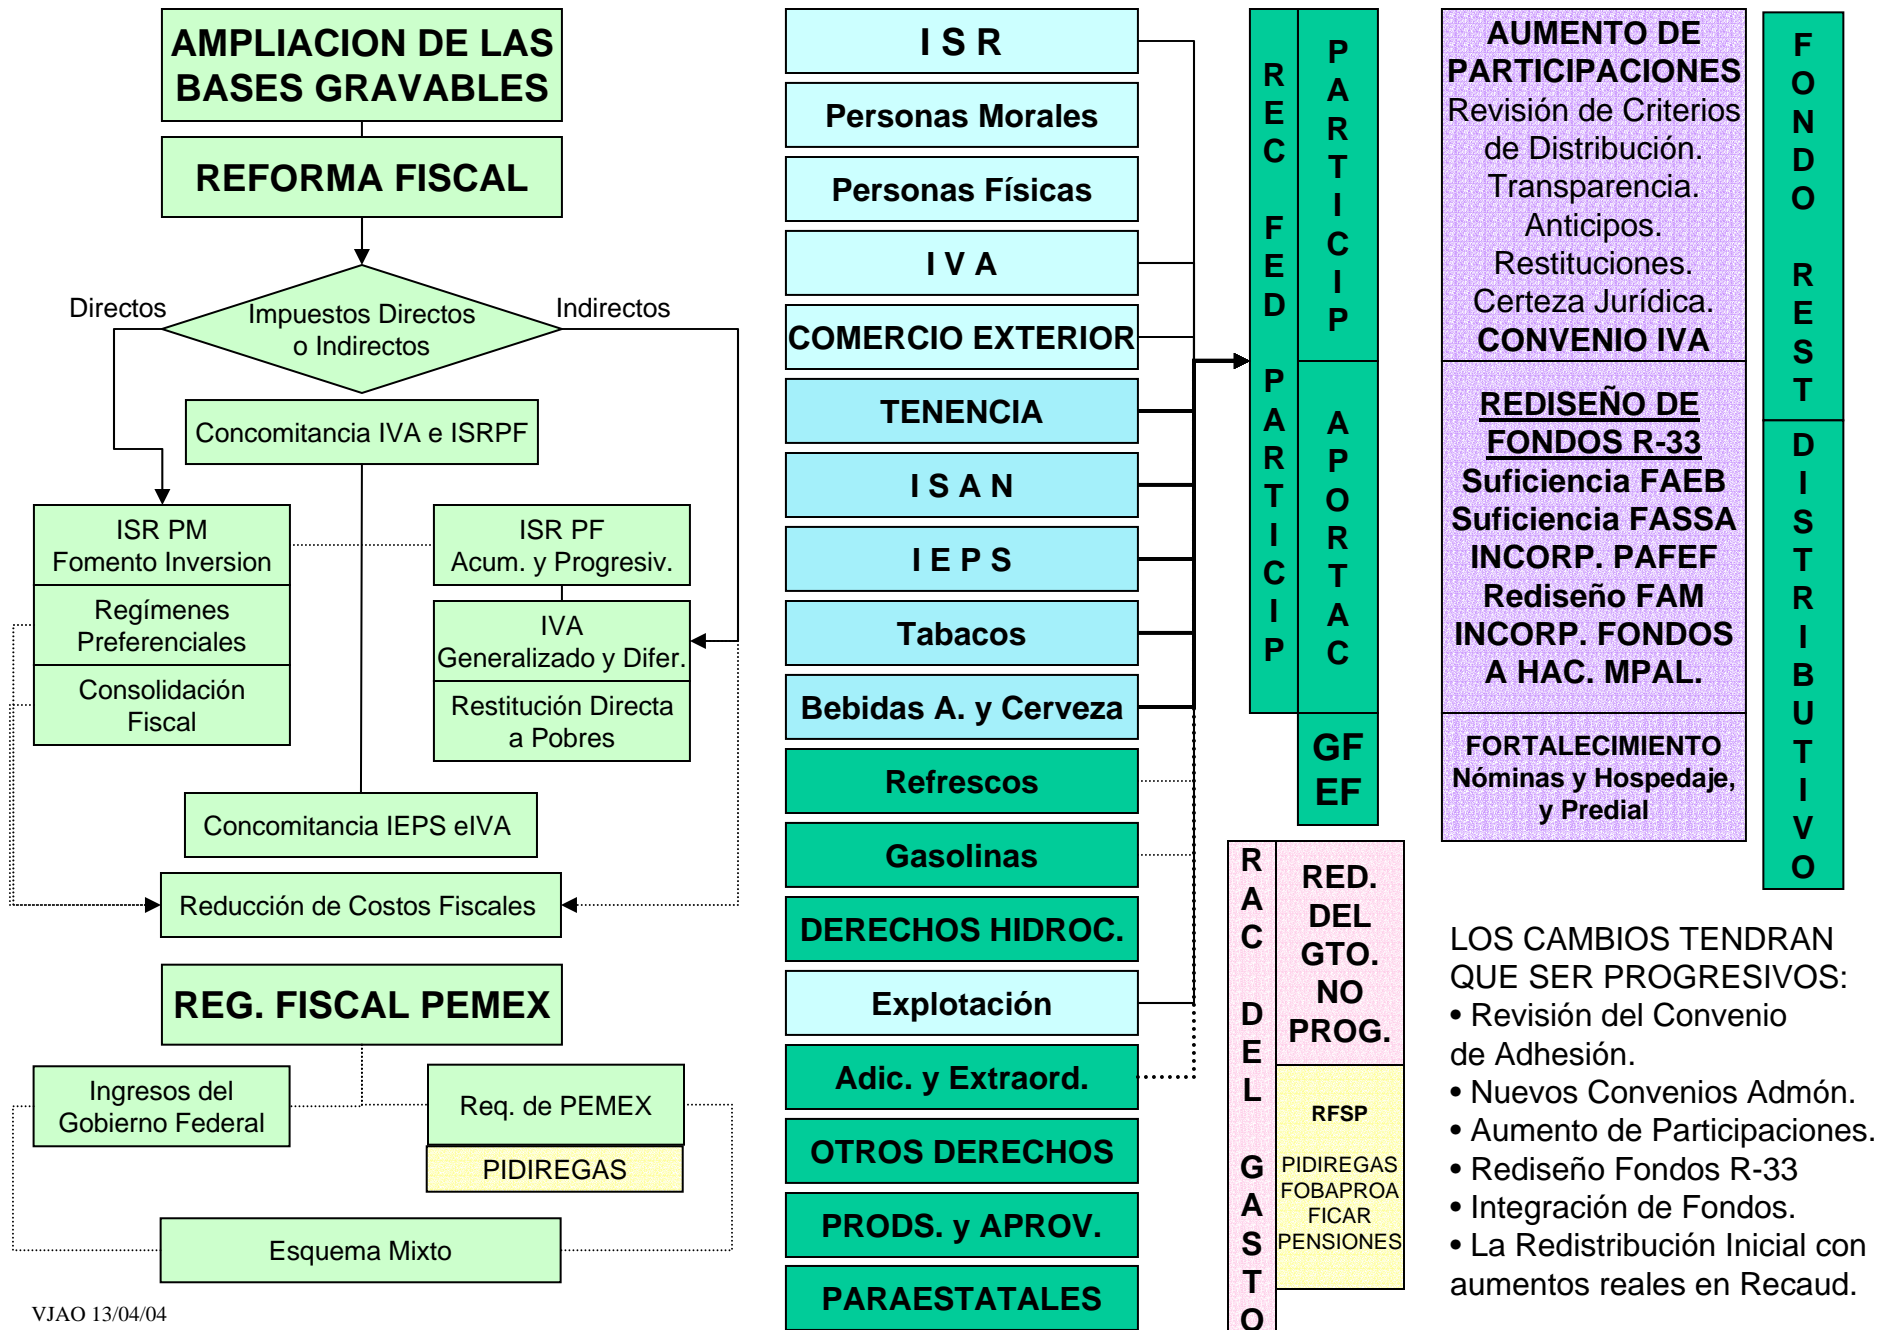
AMPLIACION DE LAS BASES GRAVABLES

REFORMA FISCAL

Directos

Impuestos Directos o Indirectos

Indirectos

Concomitancia IVA e ISRPF

ISR PM
Fomento Inversion

Regímenes Preferenciales

Consolidación Fiscal

ISR PF
Acum. y Progresiv.

IVA
Generalizado y Difer.

Restitución Directa a Pobres

Concomitancia IEPS eIVA

Reducción de Costos Fiscales

REG. FISCAL PEMEX

Ingresos del Gobierno Federal

Req. de PEMEX

PIDIREGAS

Esquema Mixto

VJAO 13/04/04

I S R

Personas Morales

Personas Físicas

I V A

COMERCIO EXTERIOR

TENENCIA

I S A N

I E P S

Tabacos

Bebidas A. y Cerveza

Refrescos

Gasolinas

DERECHOS HIDROC.

Explotación

Adic. y Extraord.

OTROS DERECHOS

PRODS. y APROV.

PARAESTATALES

REC FED PARTICIP

PARTICIP

APORTAC

GF EF

RAC DEL GASTO

RED. DEL GTO. NO PROG.

RFSP

PIDIREGAS
FOBAPROA
FICAR
PENSIONES

AUMENTO DE PARTICIPACIONES
Revisión de Criterios de Distribución.
Transparencia.
Anticipos.
Restituciones.
Certeza Jurídica.
CONVENIO IVA

REDISEÑO DE FONDOS R-33
Suficiencia FAEB
Suficiencia FASSA
INCORP. PAFEF
Rediseño FAM
INCORP. FONDOS A HAC. MPAL.

FORTALECIMIENTO
Nóminas y Hospedaje, y Predial

FONDO REST

DISTRIBUTIVO

LOS CAMBIOS TENDRAN QUE SER PROGRESIVOS:
• Revisión del Convenio de Adhesión.
• Nuevos Convenios Admón.
• Aumento de Participaciones.
• Rediseño Fondos R-33
• Integración de Fondos.
• La Redistribución Inicial con aumentos reales en Recaud.